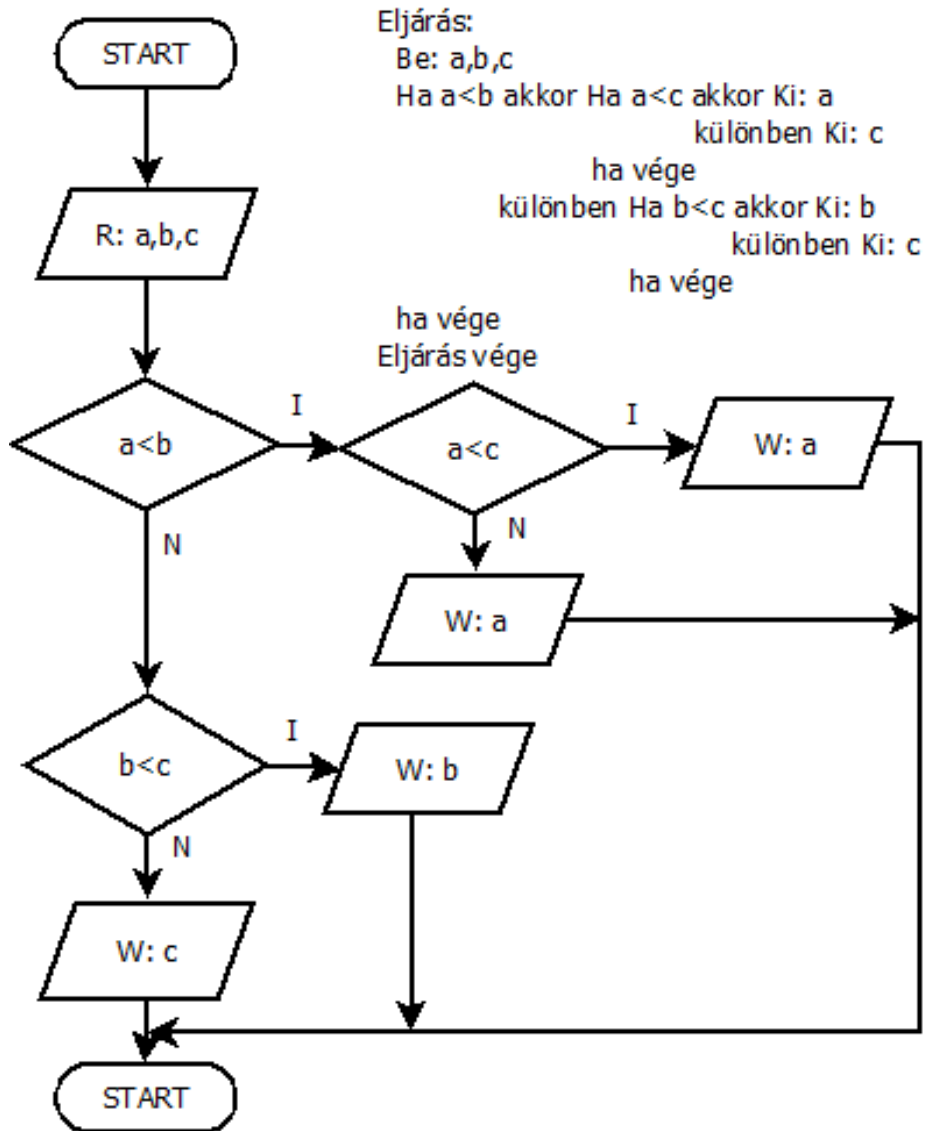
Eljárás:
Be: a,b,c
Ha a<b akkor Ha a<c akkor Ki: a
különben Ki: c
ha vége
különben Ha b<c akkor Ki: b
különben Ki: c
ha vége
ha vége
Eljárás vége

START

R: a,b,c

a<b

I

a<c

I

W: a

N

W: a

N

b<c

I

W: b

N

W: c

START